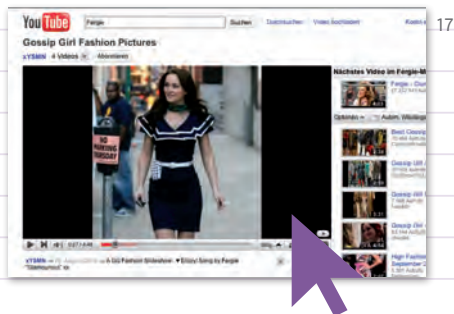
17

YouTube Fergie Suchen Durchsuchen Video hochladen

Gossip Girl Fashion Pictures

xYSMIN 4 Videos Abonnieren

NO PARKING THURSDAY

Nächstes Video im Fergie-M

Fergie - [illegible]

Optionen Autom. Wiedergabe

Best Gossip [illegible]

Gossip Girl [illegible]

Gossip Girl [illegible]

Gossip Girl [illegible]

High Fashion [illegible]

xYSMIN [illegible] A GG Fashion Slideshow ♥ Enjoy! Song by Fergie "Glamorous" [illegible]